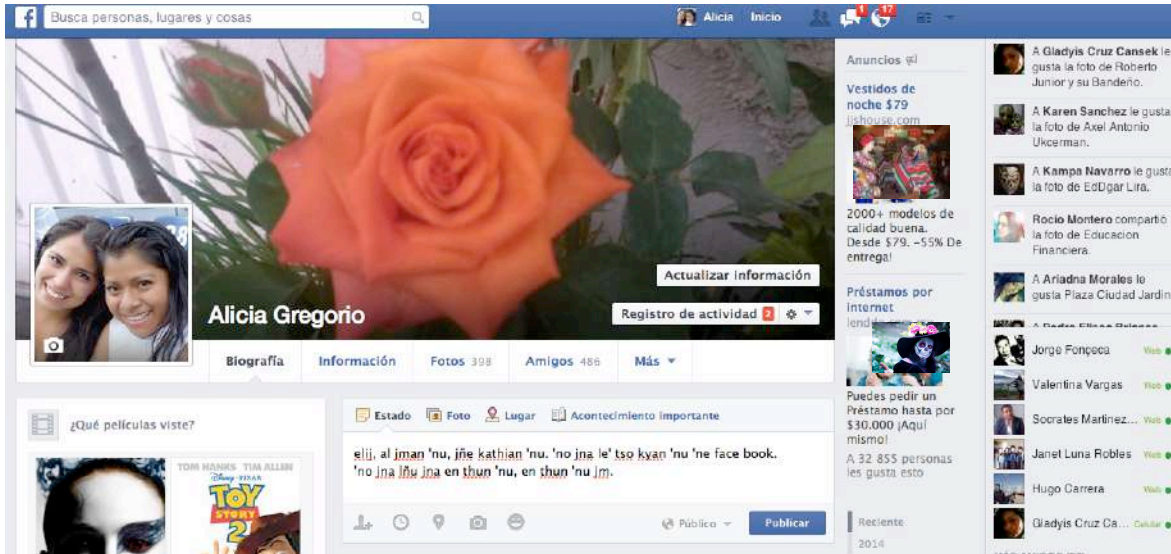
Busca personas, lugares y cosas

Alicia Inicio 1 17

Alicia Gregorio

Actualizar información

Registro de actividad 2

Biografía Información Fotos 398 Amigos 486 Más

¿Qué películas viste?

TOM HANKS TIM ALLEN TOY STORY 2

Estado Foto Lugar Acontecimiento importante

elij, al jman 'nu, jñe kathian 'nu. 'no jna le' tso kyan 'nu 'ne face book. 'no jna lñu jna en thun 'nu, en thun 'nu jm.

Público Publicar

Anuncios

Vestidos de noche $79
lilshouse.com

2000+ modelos de calidad buena. Desde $79. -55% De entrega!

Préstamos por internet
lend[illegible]

Puedes pedir un Préstamo hasta por $30.000 ¡Aquí mismo!

A 32 855 personas les gusta esto

Reciente
2014

A Gladyis Cruz Cansek le gusta la foto de Roberto Junior y su Bandeño.

A Karen Sanchez le gusta la foto de Axel Antonio Ukcerman.

A Kampa Navarro le gusta la foto de EdDgar Lira.

Rocio Montero compartió la foto de Educacion Financiera.

A Ariadna Morales le gusta Plaza Ciudad Jardin

Jorge Fonçeca Web
Valentina Vargas Web
Socrates Martinez... Web
Janet Luna Robles Web
Hugo Carrera Web
Gladyis Cruz Ca... Celular